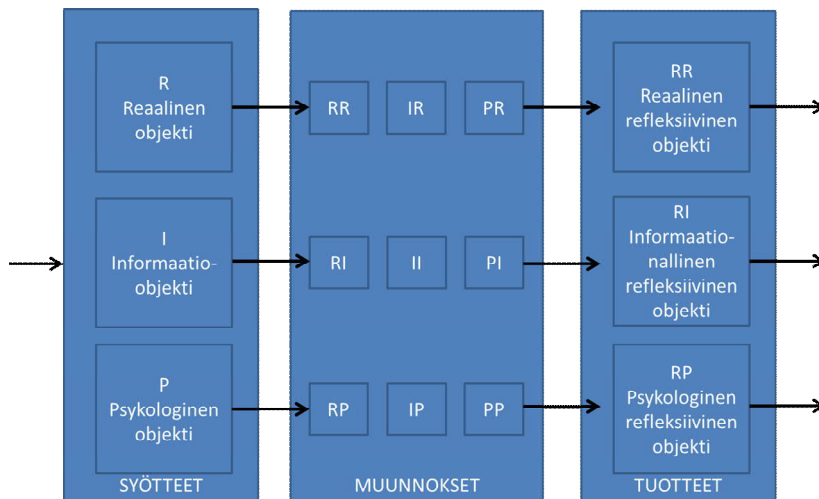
R
Reaalinen objekti

I
Informaatioobjekti

P
Psykologinen objekti

SYÖTTEET

RR

IR

PR

RI

II

PI

RP

IP

PP

MUUNNOKSET

RR
Reaalinen refleksiivinen objekti

RI
Informaationallinen refleksiivinen objekti

RP
Psykologinen refleksiivinen objekti

TUOTTEET